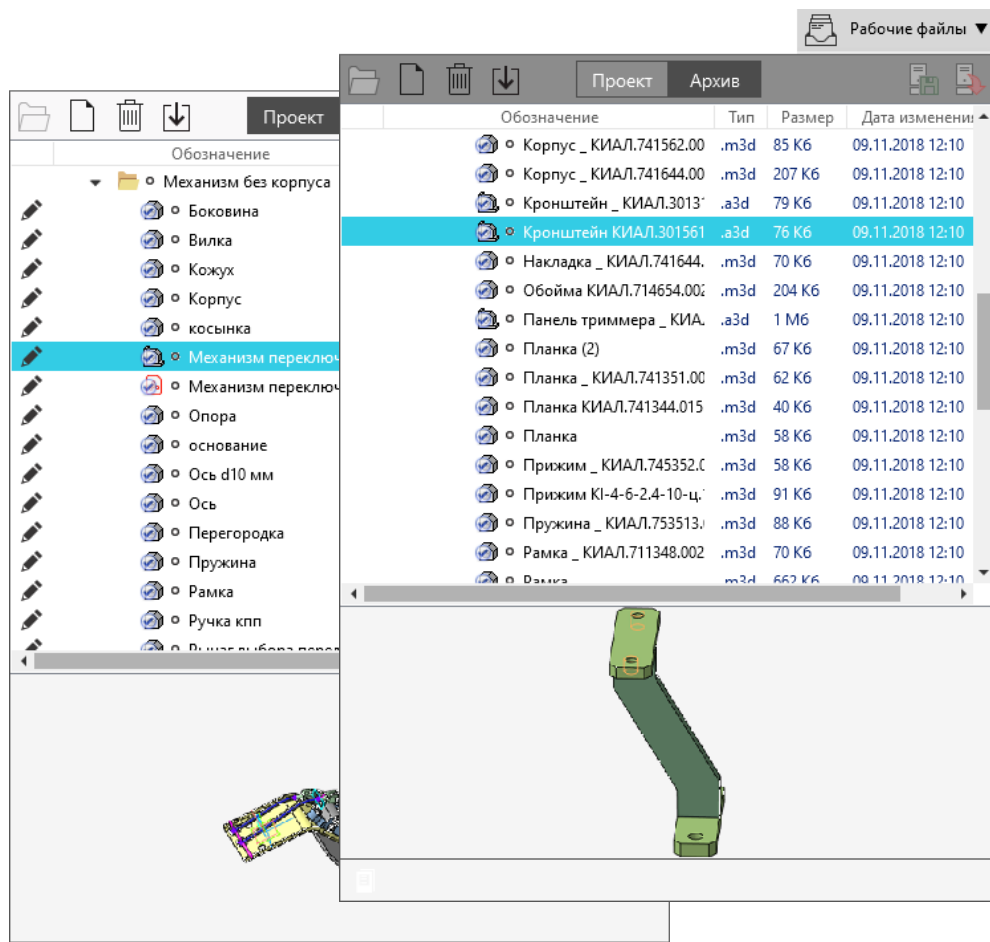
Рабочие файлы ▼

Проект

Обозначение

Механизм без корпуса
Боковина
Вилка
Кожух
Корпус
косынка
Механизм переключ
Механизм переключ
Опора
основание
Ось d10 мм
Ось
Перегородка
Пружина
Рамка
Ручка кпп
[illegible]

Проект Архив

| Обозначение | Тип | Размер | Дата изменени |
|---|---|---|---|
| Корпус _ КИАЛ.741562.00 | .m3d | 85 Кб | 09.11.2018 12:10 |
| Корпус _ КИАЛ.741644.00 | .m3d | 207 Кб | 09.11.2018 12:10 |
| Кронштейн _ КИАЛ.3013 | .a3d | 79 Кб | 09.11.2018 12:10 |
| Кронштейн КИАЛ.301561 | .a3d | 76 Кб | 09.11.2018 12:10 |
| Накладка _ КИАЛ.741644. | .m3d | 70 Кб | 09.11.2018 12:10 |
| Обойма КИАЛ.714654.002 | .m3d | 204 Кб | 09.11.2018 12:10 |
| Панель триммера _ КИА. | .a3d | 1 Мб | 09.11.2018 12:10 |
| Планка (2) | .m3d | 67 Кб | 09.11.2018 12:10 |
| Планка _ КИАЛ.741351.00 | .m3d | 62 Кб | 09.11.2018 12:10 |
| Планка КИАЛ.741344.015 | .m3d | 40 Кб | 09.11.2018 12:10 |
| Планка | .m3d | 58 Кб | 09.11.2018 12:10 |
| Прижим _ КИАЛ.745352.0 | .m3d | 58 Кб | 09.11.2018 12:10 |
| Прижим KI-4-6-2.4-10-ц. | .m3d | 91 Кб | 09.11.2018 12:10 |
| Пружина _ КИАЛ.753513. | .m3d | 88 Кб | 09.11.2018 12:10 |
| Рамка _ КИАЛ.711348.002 | .m3d | 70 Кб | 09.11.2018 12:10 |
| Рамка | .m3d | 662 Кб | 09.11.2018 12:10 |